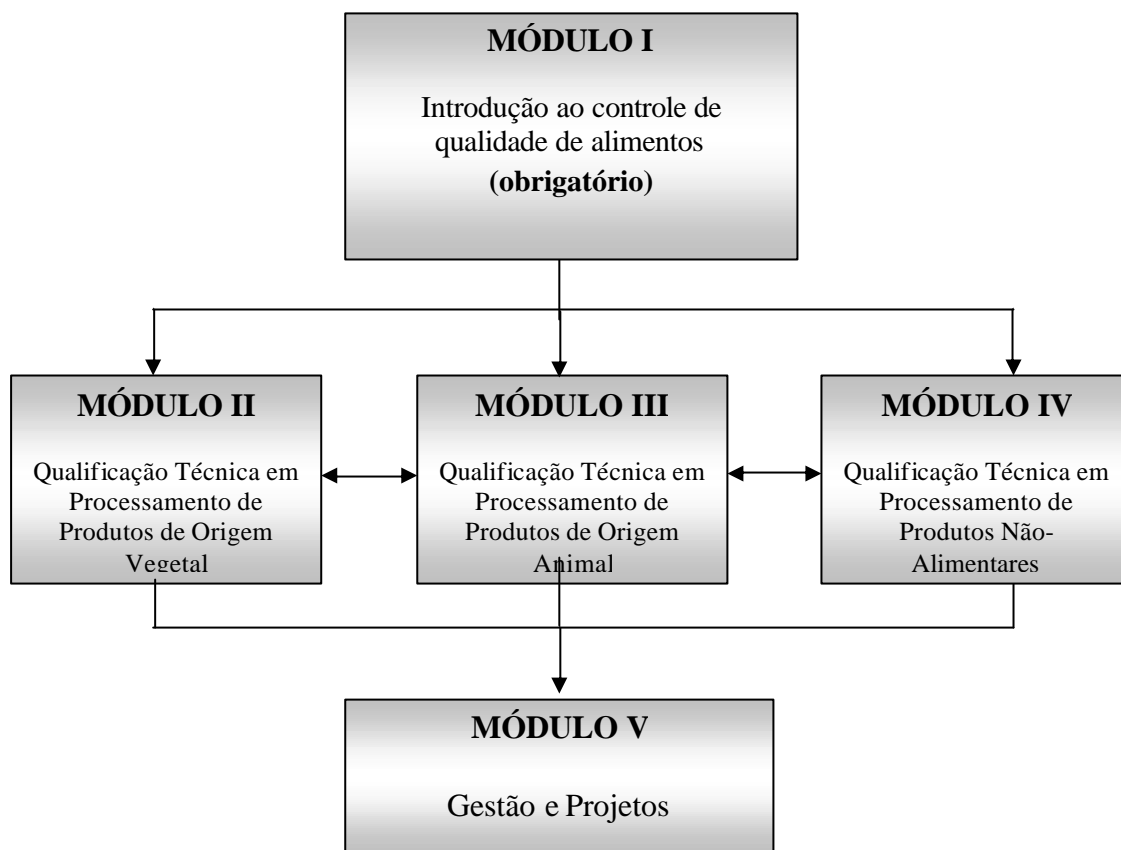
MÓDULO I

Introdução ao controle de qualidade de alimentos
(obrigatório)

MÓDULO II

Qualificação Técnica em Processamento de Produtos de Origem Vegetal

MÓDULO III

Qualificação Técnica em Processamento de Produtos de Origem Animal

MÓDULO IV

Qualificação Técnica em Processamento de Produtos Não-Alimentares

MÓDULO V

Gestão e Projetos